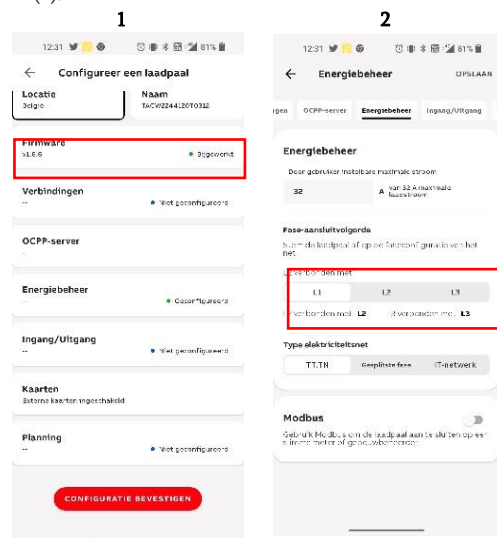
1

12:31 81%

← Configureer een laadpaal

Locatie
België

Naam
TACW2244120T0312

Firmware
v1.6.9
• Bijgewerkt

Verbindingen
--
• Niet geconfigureerd

OCPP-server
--

Energiebeheer
• Geconfigureerd

Ingang/Uitgang
--
• Niet geconfigureerd

Kaarten
Externe kaarten ingeschakeld

Planning
--
• Niet geconfigureerd

CONFIGURATIE BEVESTIGEN

2

12:31 81%

← Energiebeheer OPSLAAN

gen OCPP-server Energiebeheer Ingang/Uitgang

Energiebeheer

Door gebruiker instelbare maximale stroom

32 A van 32 A maximale laadstroom

Fase-aansluitvolgorde

Stem de laadpaal af op de faseconfiguratie van het net

L1 verbonden met

| L1 | L2 | L3 |
|---|---|---|

L2 verbonden met L2 L3 verbonden met L3

Type elektriciteitsnet

TT,TN Gesplitste fase IT-netwerk

Modbus

Gebruik Modbus om de laadpaal aan te sluiten op een meter of gebouwbeheer.